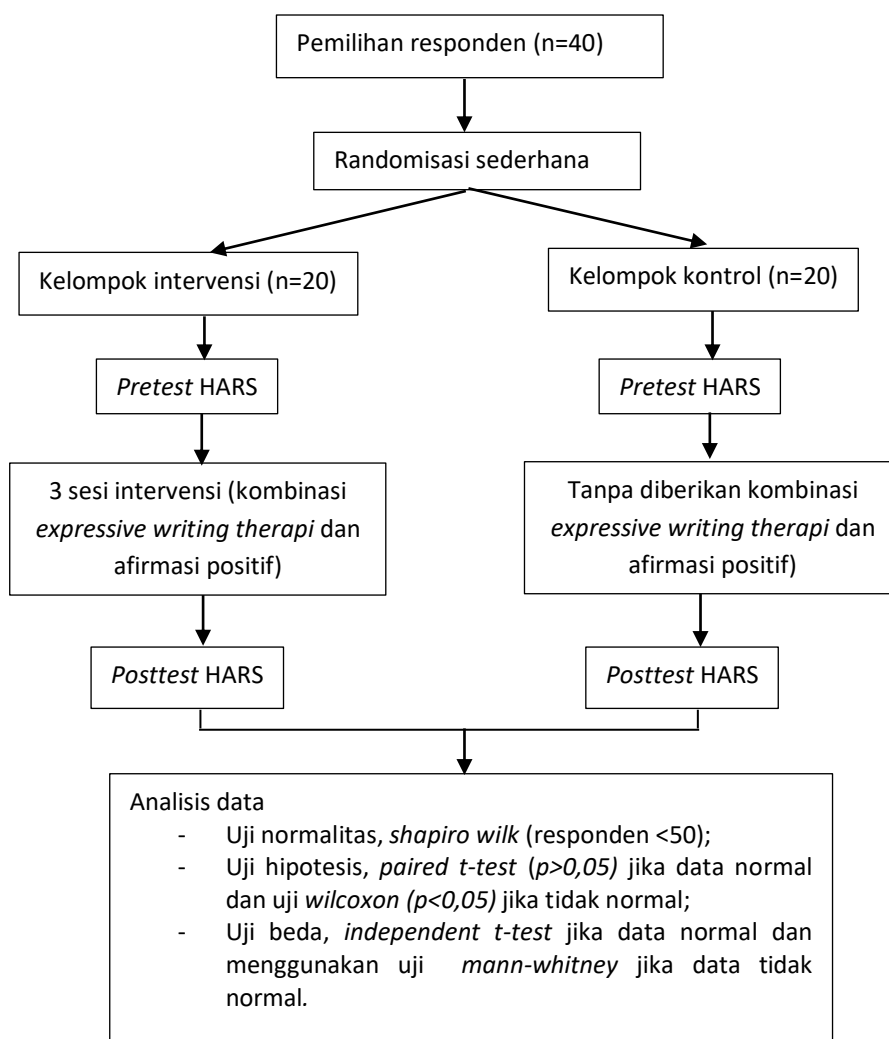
Pemilihan responden (n=40)

Randomisasi sederhana

Kelompok intervensi (n=20)

Kelompok kontrol (n=20)

Pretest HARS

Pretest HARS

3 sesi intervensi (kombinasi expressive writing therapi dan afirmasi positif)

Tanpa diberikan kombinasi expressive writing therapi dan afirmasi positif)

Posttest HARS

Posttest HARS

Analisis data
- Uji normalitas, shapiro wilk (responden <50);
- Uji hipotesis, paired t-test (p>0,05) jika data normal dan uji wilcoxon (p<0,05) jika tidak normal;
- Uji beda, independent t-test jika data normal dan menggunakan uji mann-whitney jika data tidak normal.